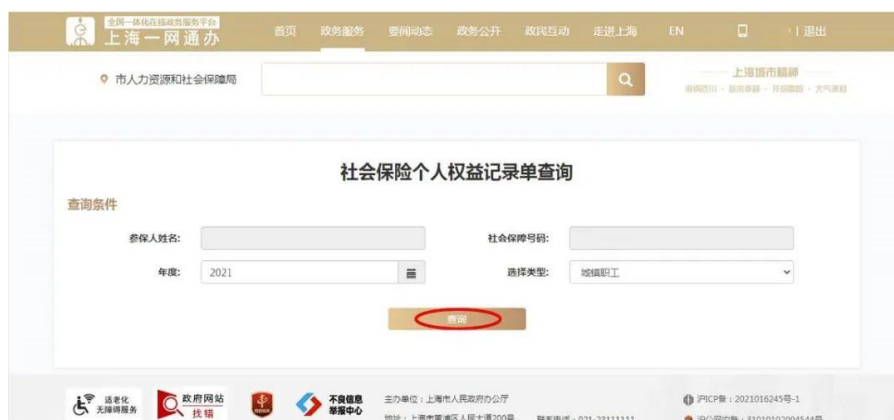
全国一体化在线政务服务平台
上海一网通办

首页 政务服务 要闻动态 政务公开 政民互动 走进上海 EN | 退出

市人力资源和社会保障局

上海城市精神
海纳百川 · 追求卓越 · 开明睿智 · 大气谦和

社会保险个人权益记录单查询

查询条件

参保人姓名:

社会保障号码:

年度: 2021

选择类型: 城镇职工

查询

适老化 无障碍服务

政府网站 找错

不良信息 举报中心

主办单位：上海市人民政府办公厅

地址：上海市黄浦区人民大道200号 联系电话：021-23111111

沪ICP备：2021016245号-1

沪公网安备：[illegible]号